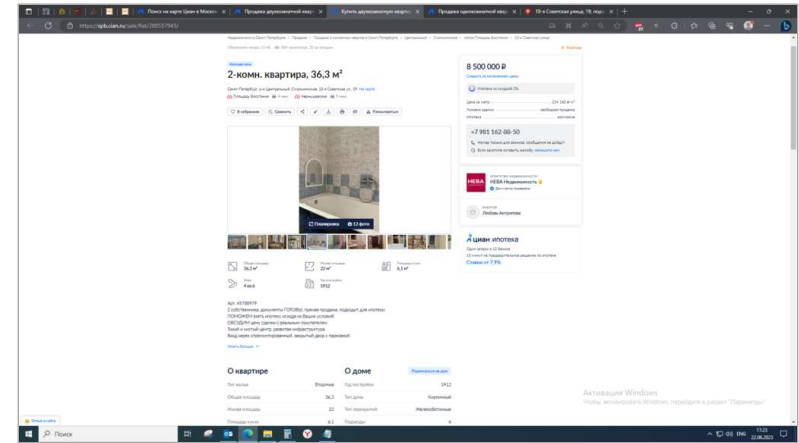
Поиск на карте Циан в Москве | Продажа двухкомнатной квар | Купить двухкомнатную квартир | Продажа однокомнатной квар | 10-я Советская улица, 18, под

https://spb.cian.ru/sale/flat/285557943/

2-комн. квартира, 36,3 м²

Санкт-Петербург, р-н Центральный, Смольнинское, 10-я Советская ул., 18

Площадь Восстания

8 500 000 ₽

+7 981 162-88-50

НЕВА Недвижимость

циан ипотека

Ставка от 7,9%

Общая площадь 36,3 м²

Жилая площадь 22 м²

Площадь кухни 6,1 м²

Этаж 4 из 6

Год постройки 1912

Планировка

12 фото

О квартире

О доме

| | |
|---|---|
| Тип жилья | Вторичка |
| Общая площадь | 36,3 |
| Жилая площадь | 22 |
| Площадь кухни | 6,1 |

| | |
|---|---|
| Год постройки | 1912 |
| Тип дома | Кирпичный |
| Тип перекрытий | Железобетонные |
| Подъезды | 6 |

Активация Windows
Чтобы активировать Windows, перейдите в раздел "Параметры".

Поиск

17:23
22.06.2023

ENG